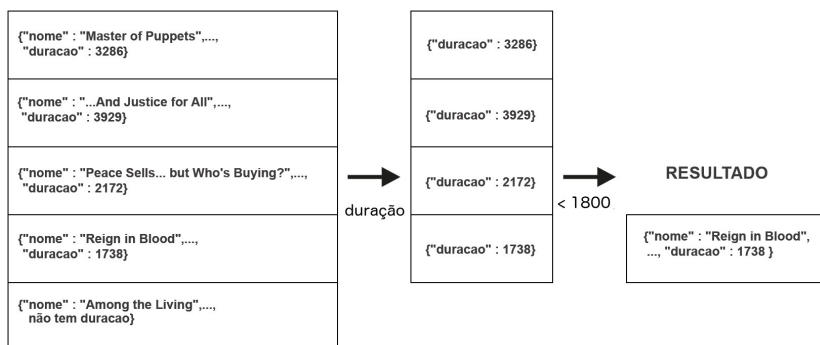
{"nome" : "Master of Puppets",..., "duracao" : 3286}

{"nome" : "...And Justice for All",..., "duracao" : 3929}

{"nome" : "Peace Sells... but Who's Buying?",..., "duracao" : 2172}

{"nome" : "Reign in Blood",..., "duracao" : 1738}

{"nome" : "Among the Living",..., não tem duracao}

duração

{"duracao" : 3286}

{"duracao" : 3929}

{"duracao" : 2172}

{"duracao" : 1738}

< 1800

RESULTADO

{"nome" : "Reign in Blood", ..., "duracao" : 1738 }